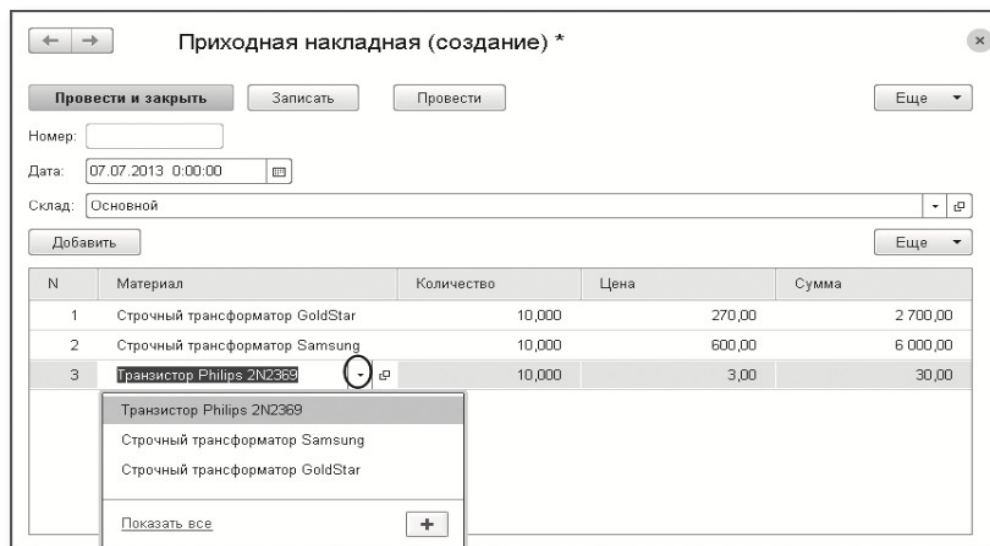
← →

Приходная накладная (создание) *

×

Провести и закрыть

Записать

Провести

Еще ▾

Номер:

Дата: 07.07.2013 0:00:00

Склад: Основной

Добавить

Еще ▾

| N | Материал | Количество | Цена | Сумма |
|---|---|---|---|---|
| 1 | Строчный трансформатор GoldStar | 10,000 | 270,00 | 2 700,00 |
| 2 | Строчный трансформатор Samsung | 10,000 | 600,00 | 6 000,00 |
| 3 | Транзистор Philips 2N2369 | 10,000 | 3,00 | 30,00 |

Транзистор Philips 2N2369

Строчный трансформатор Samsung

Строчный трансформатор GoldStar

Показать все

+